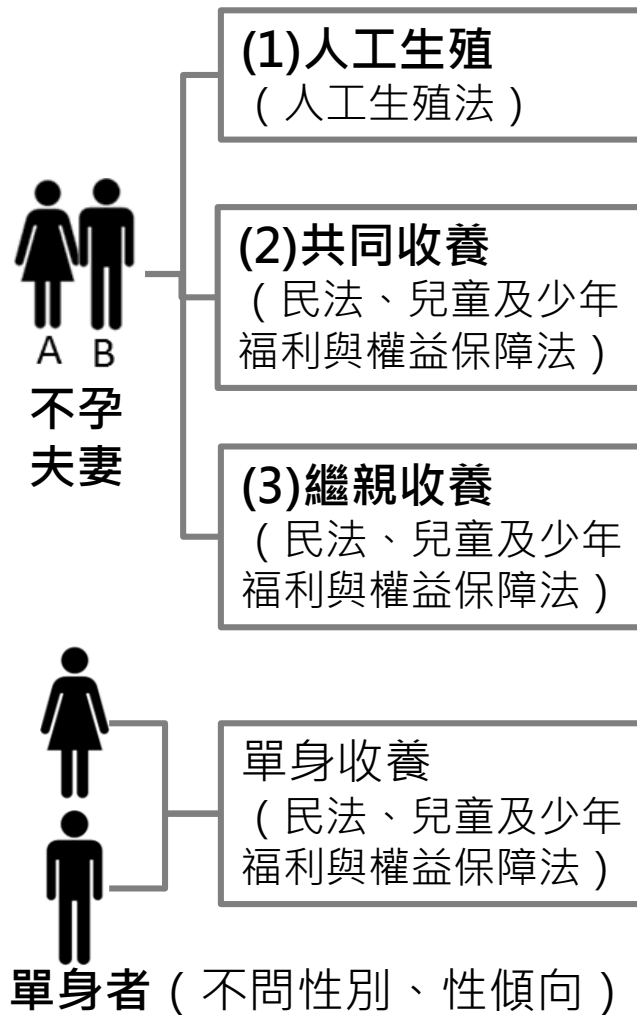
A B
不孕
夫妻

(1)人工生殖
（人工生殖法）

(2)共同收養
（民法、兒童及少年福利與權益保障法）

(3)繼親收養
（民法、兒童及少年福利與權益保障法）

單身收養
（民法、兒童及少年福利與權益保障法）

單身者（不問性別、性傾向）